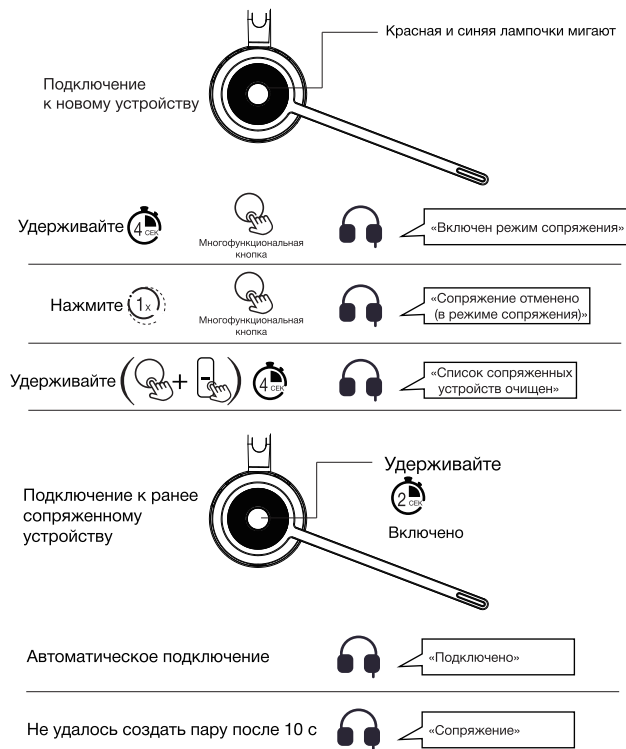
Красная и синяя лампочки мигают

Подключение к новому устройству

Удерживайте 4 СЕК

Многофункциональная кнопка

«Включен режим сопряжения»

Нажмите 1x

Многофункциональная кнопка

«Сопряжение отменено (в режиме сопряжения)»

Удерживайте + – 4 СЕК

«Список сопряженных устройств очищен»

Удерживайте 2 СЕК Включено

Подключение к ранее сопряженному устройству

Автоматическое подключение

«Подключено»

Не удалось создать пару после 10 с

«Сопряжение»